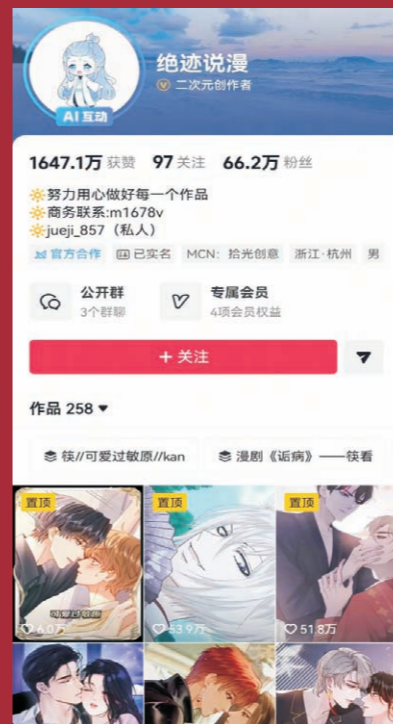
AI 互动
绝迹说漫
二次元创作者

1647.1万 获赞 97 关注 66.2万 粉丝

🔆努力用心做好每一个作品
🔆商务联系:m1678v
🔆jueji_857（私人）
官方合作 已实名 MCN：拾光创意 浙江·杭州 男

公开群
3个群聊

专属会员
4项会员权益

+ 关注

作品 258

筷//可爱过敏原//kan
漫剧《诟病》——筷看

置顶
可爱过敏原
6.0万

置顶
53.9万

置顶
51.8万